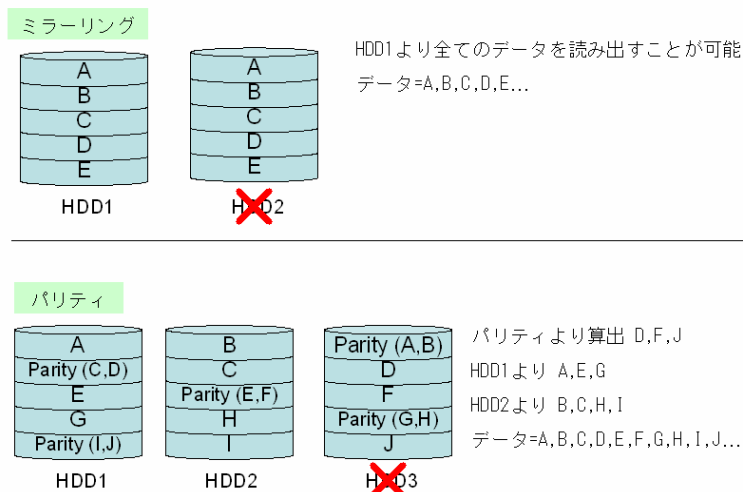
ミラーリング

A
B
C
D
E
HDD1

A
B
C
D
E
HDD2

HDD1より全てのデータを読み出すことが可能
データ=A,B,C,D,E...

パリティ

A
Parity (C,D)
E
G
Parity (I,J)
HDD1

B
C
Parity (E,F)
H
I
HDD2

Parity (A,B)
D
F
Parity (G,H)
J
HDD3

パリティより算出 D,F,J
HDD1より A,E,G
HDD2より B,C,H,I
データ=A,B,C,D,E,F,G,H,I,J...